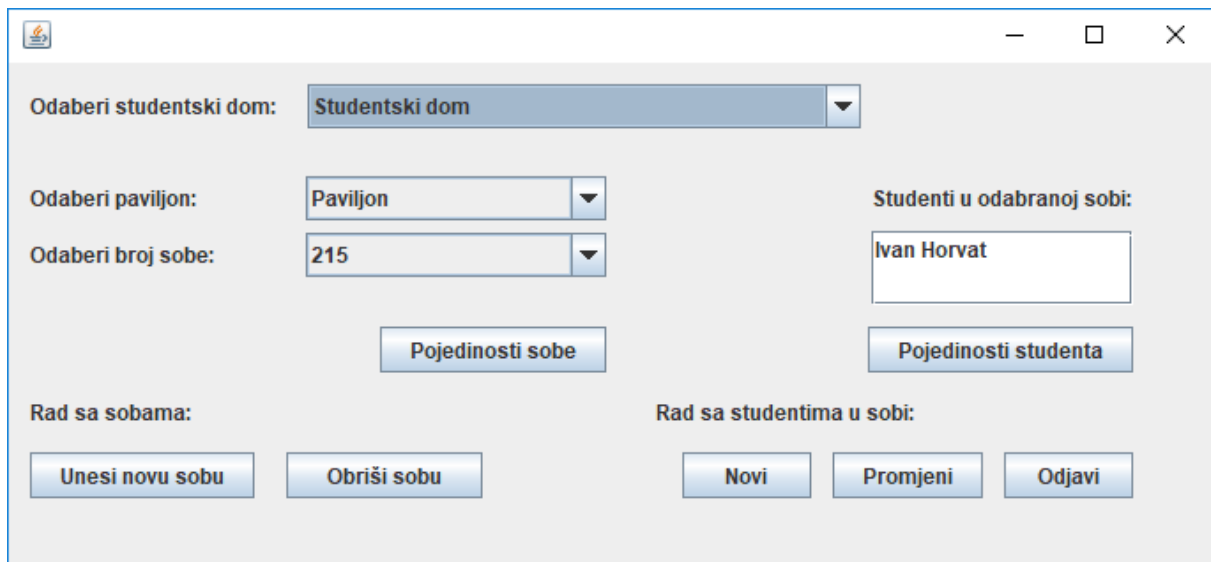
Odaberi studentski dom: Studentski dom

Odaberi paviljon: Paviljon

Odaberi broj sobe: 215

Studenti u odabranoj sobi:

Ivan Horvat

Pojedinosti sobe

Pojedinosti studenta

Rad sa sobama:

Rad sa studentima u sobi:

Unesi novu sobu

Obriši sobu

Novi

Promjeni

Odjavi